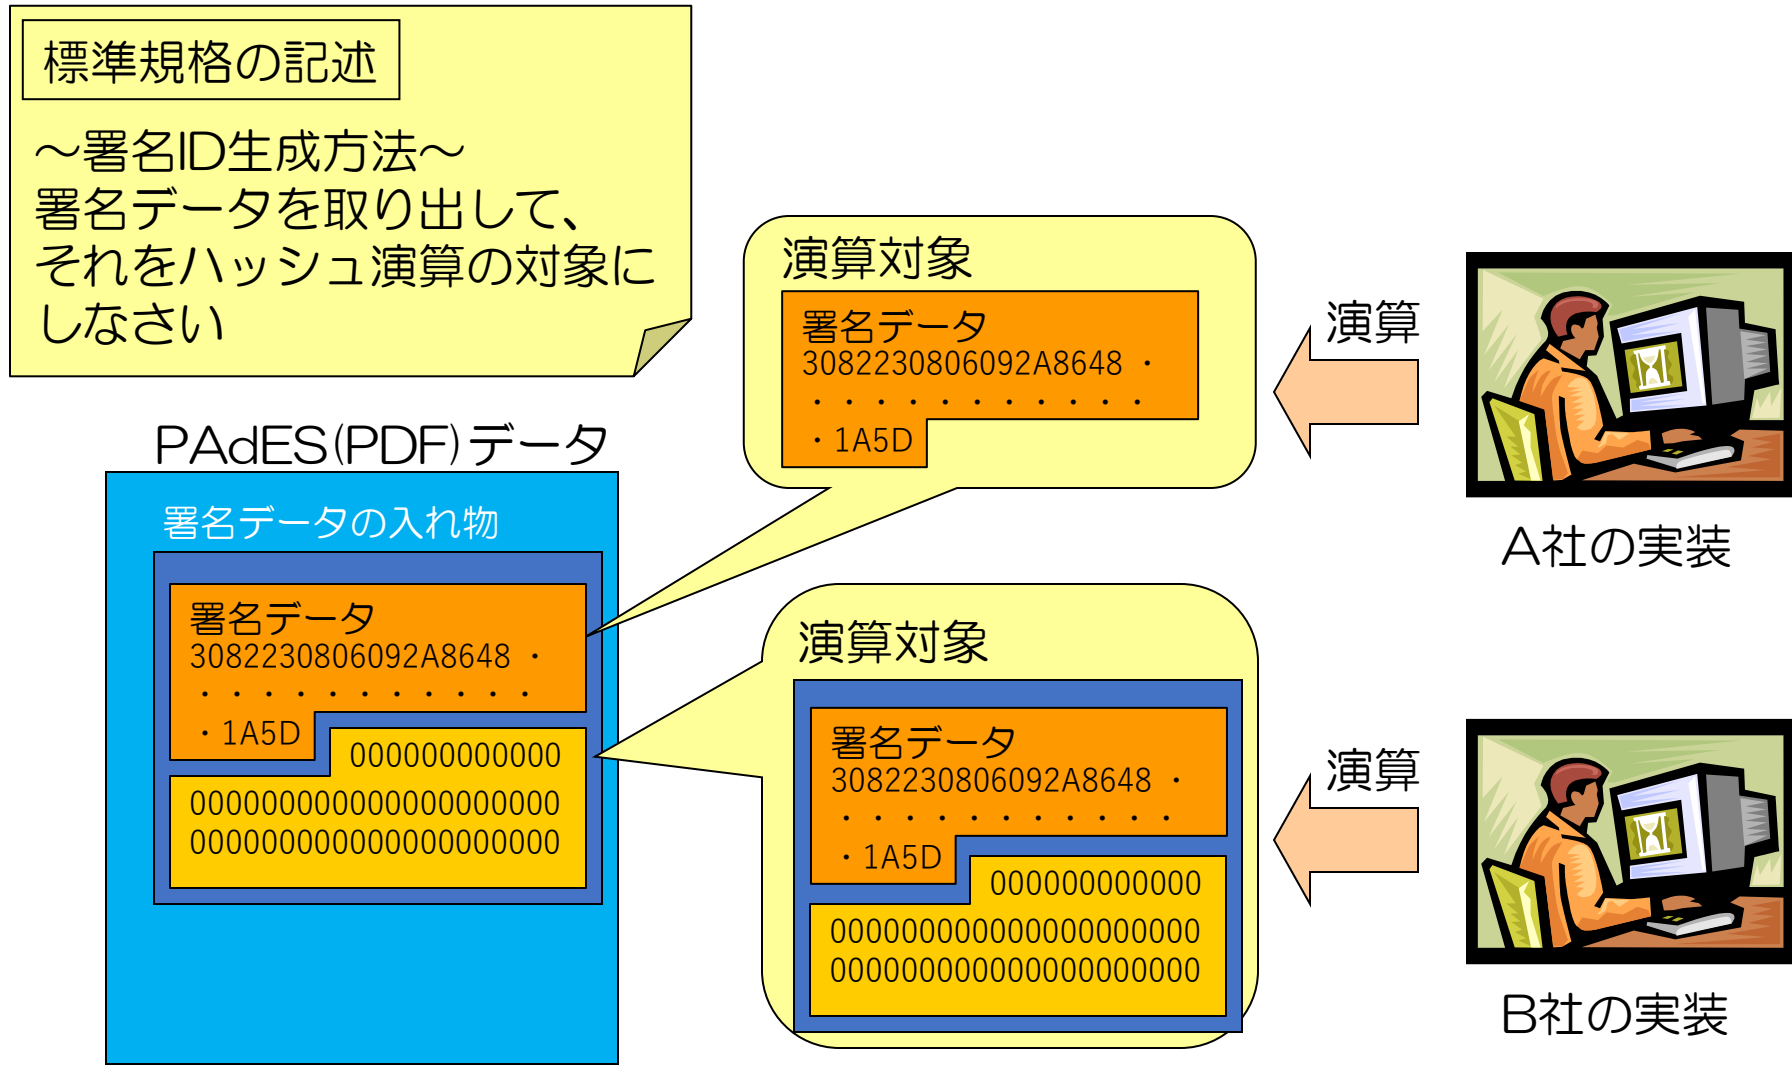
標準規格の記述

～署名ID生成方法～
署名データを取り出して、それをハッシュ演算の対象にしなさい

PAdES(PDF)データ

署名データの入れ物

署名データ
3082230806092A8648・
・・・・・・・・・・・
・1A5D
000000000000
0000000000000000000000
0000000000000000000000

演算対象

署名データ
3082230806092A8648・
・・・・・・・・・・・
・1A5D

演算

A社の実装

演算対象

署名データ
3082230806092A8648・
・・・・・・・・・・・
・1A5D
000000000000
0000000000000000000000
0000000000000000000000

演算

B社の実装